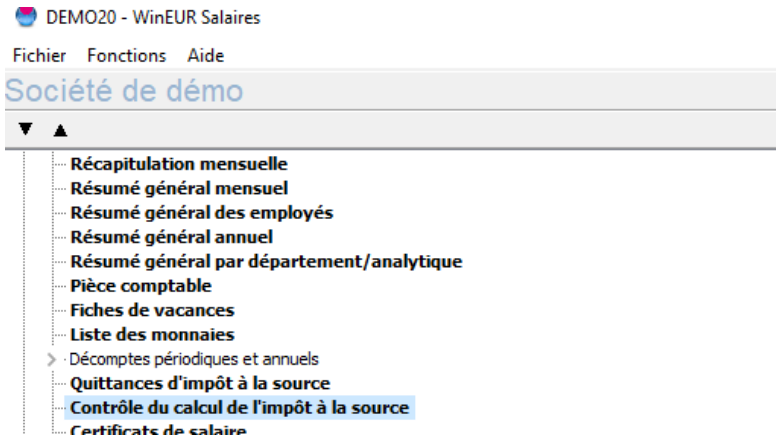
DEMO20 - WinEUR Salaires

Fichier Fonctions Aide

Société de démo

▼ ▲

Récapitulation mensuelle
Résumé général mensuel
Résumé général des employés
Résumé général annuel
Résumé général par département/analytique
Pièce comptable
Fiches de vacances
Liste des monnaies
Décomptes périodiques et annuels
Quittances d'impôt à la source
Contrôle du calcul de l'impôt à la source
Certificats de salaire